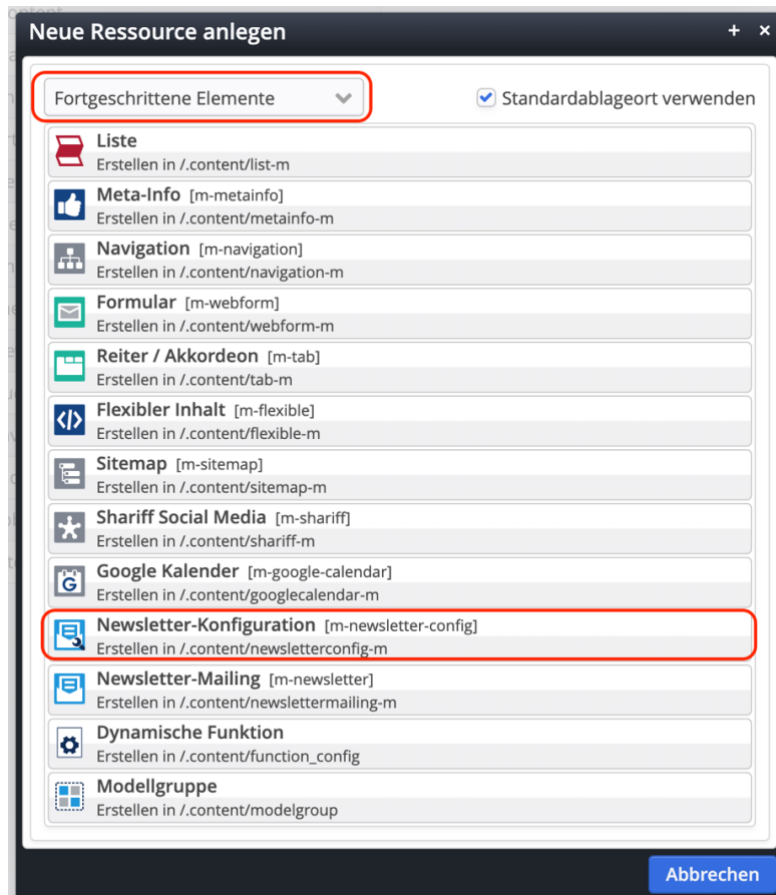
Neue Ressource anlegen

+ ×

Fortgeschrittene Elemente

Standardablageort verwenden

Liste
Erstellen in /.content/list-m

Meta-Info [m-metainfo]
Erstellen in /.content/metainfo-m

Navigation [m-navigation]
Erstellen in /.content/navigation-m

Formular [m-webform]
Erstellen in /.content/webform-m

Reiter / Akkordeon [m-tab]
Erstellen in /.content/tab-m

Flexibler Inhalt [m-flexible]
Erstellen in /.content/flexible-m

Sitemap [m-sitemap]
Erstellen in /.content/sitemap-m

Shariff Social Media [m-shariff]
Erstellen in /.content/shariff-m

Google Kalender [m-google-calendar]
Erstellen in /.content/googlecalendar-m

Newsletter-Konfiguration [m-newsletter-config]
Erstellen in /.content/newsletterconfig-m

Newsletter-Mailing [m-newsletter]
Erstellen in /.content/newslettermailing-m

Dynamische Funktion
Erstellen in /.content/function_config

Modellgruppe
Erstellen in /.content/modelgroup

Abbrechen